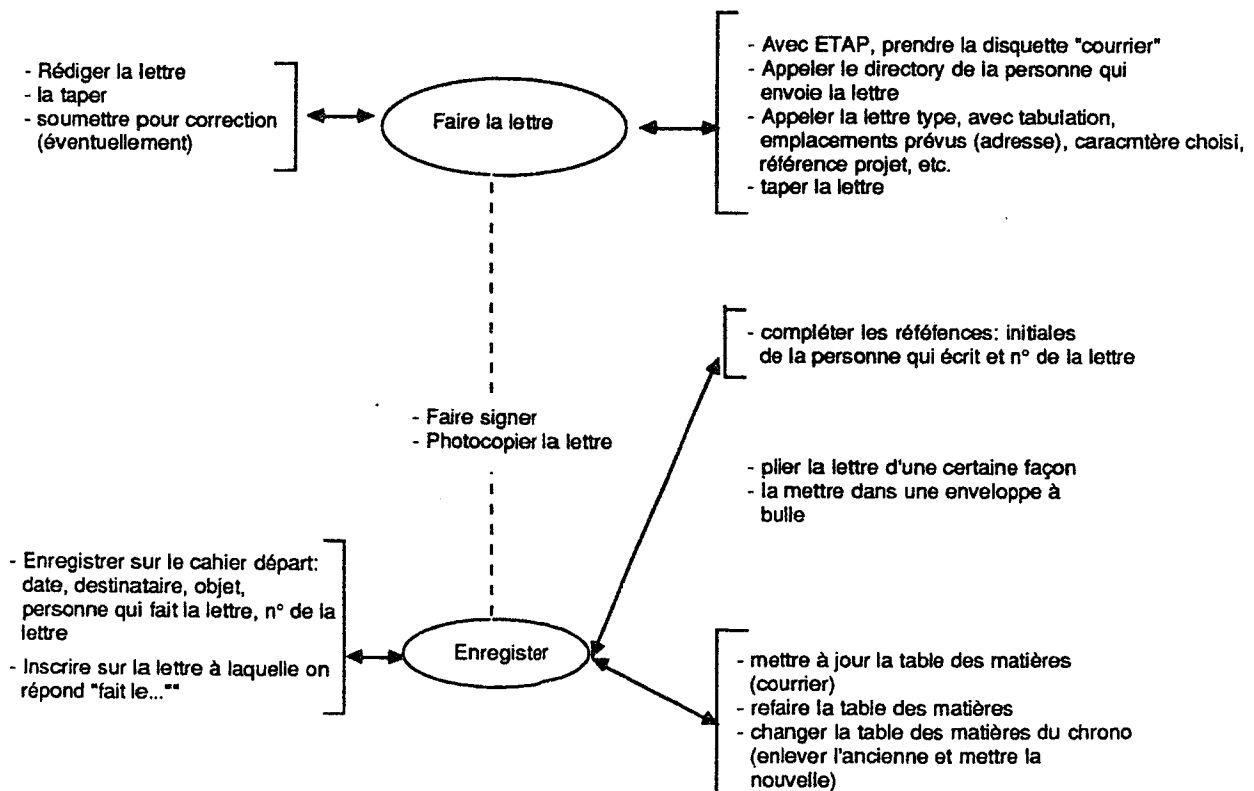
- Rédiger la lettre
- la taper
- soumettre pour correction (éventuellement)

Faire la lettre

- Avec ETAP, prendre la disquette "courrier"
- Appeler le directory de la personne qui envoie la lettre
- Appeler la lettre type, avec tabulation, emplacements prévus (adresse), caracmtère choisi, référence projet, etc.
- taper la lettre

- compléter les réféfences: initiales de la personne qui écrit et n° de la lettre

- Faire signer
- Photocopier la lettre

- plier la lettre d'une certaine façon
- la mettre dans une enveloppe à bulle

- Enregistrer sur le cahier départ: date, destinataire, objet, personne qui fait la lettre, n° de la lettre
- Inscrire sur la lettre à laquelle on répond "fait le...""

Enregister

- mettre à jour la table des matières (courrier)
- refaire la table des matières
- changer la table des matières du chrono (enlever l'ancienne et mettre la nouvelle)